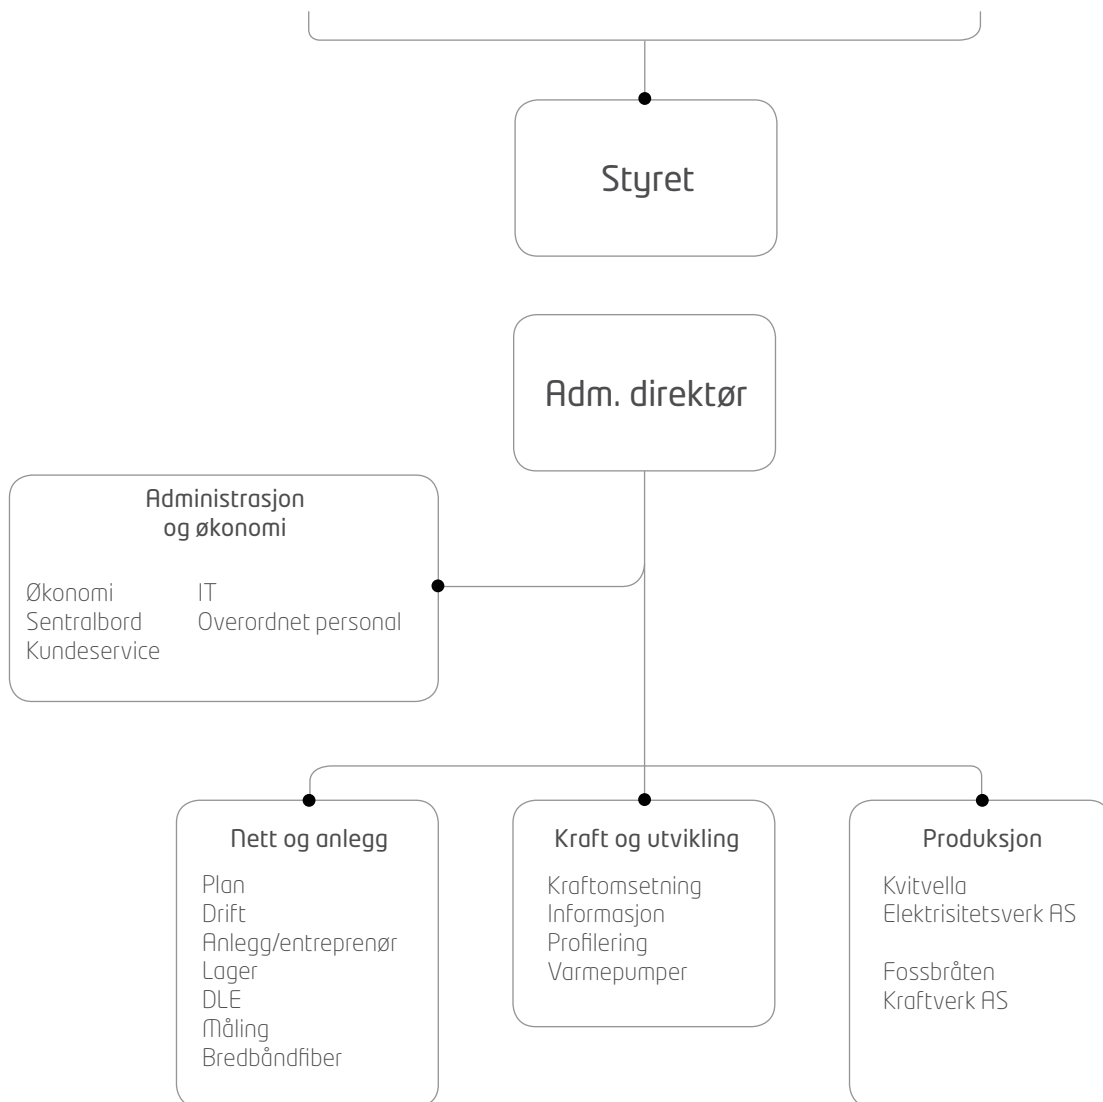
Styret

Adm. direktør

Administrasjon og økonomi

Økonomi
Sentralbord
Kundeservice

IT
Overordnet personal

Nett og anlegg

Plan
Drift
Anlegg/entreprenør
Lager
DLE
Måling
Bredbåndfiber

Kraft og utvikling

Kraftomsetning
Informasjon
Profilering
Varmepumper

Produksjon

Kvitvella
Elektrisitetsverk AS

Fossbråten
Kraftverk AS